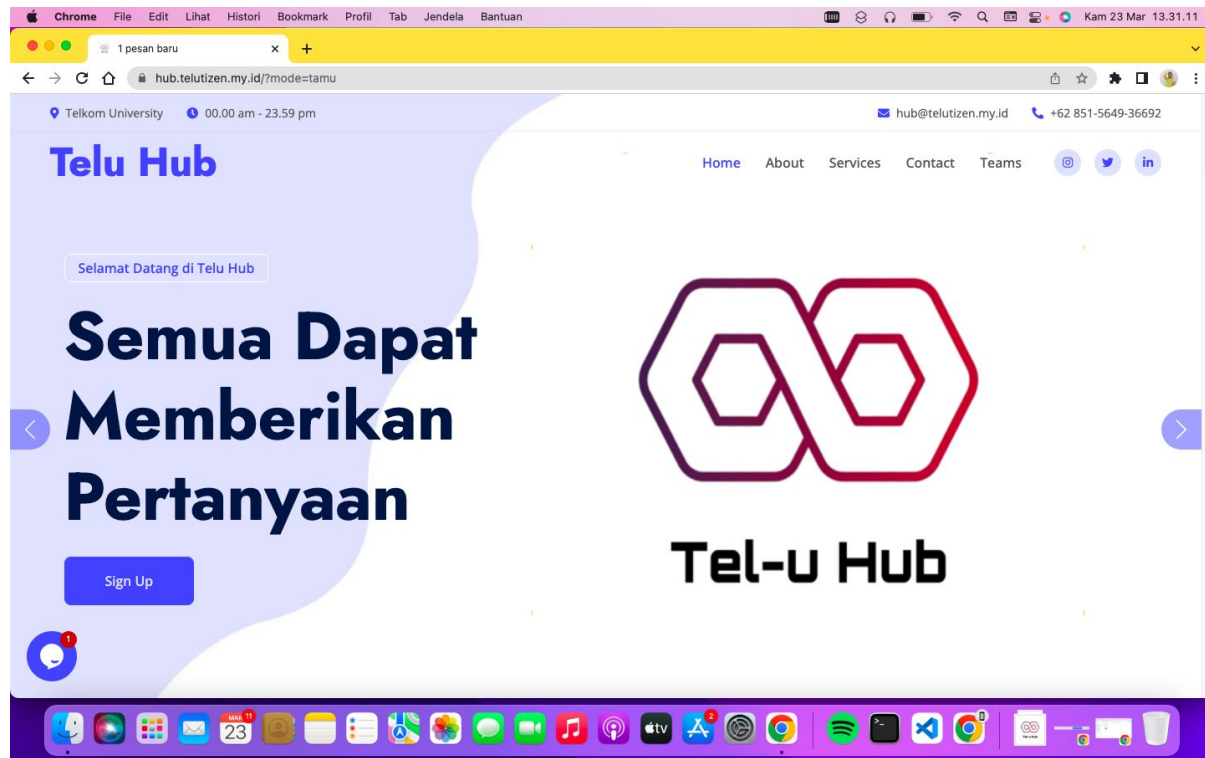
Chrome File Edit Lihat Histori Bookmark Profil Tab Jendela Bantuan

Kam 23 Mar 13.31.11

1 pesan baru

hub.telutizen.my.id/?mode=tamu

Telkom University 00.00 am - 23.59 pm

hub@telutizen.my.id +62 851-5649-36692

Telu Hub

Home About Services Contact Teams

in

Selamat Datang di Telu Hub

Semua Dapat Memberikan Pertanyaan

Sign Up

Tel-u Hub

1

MAR 23 11

2